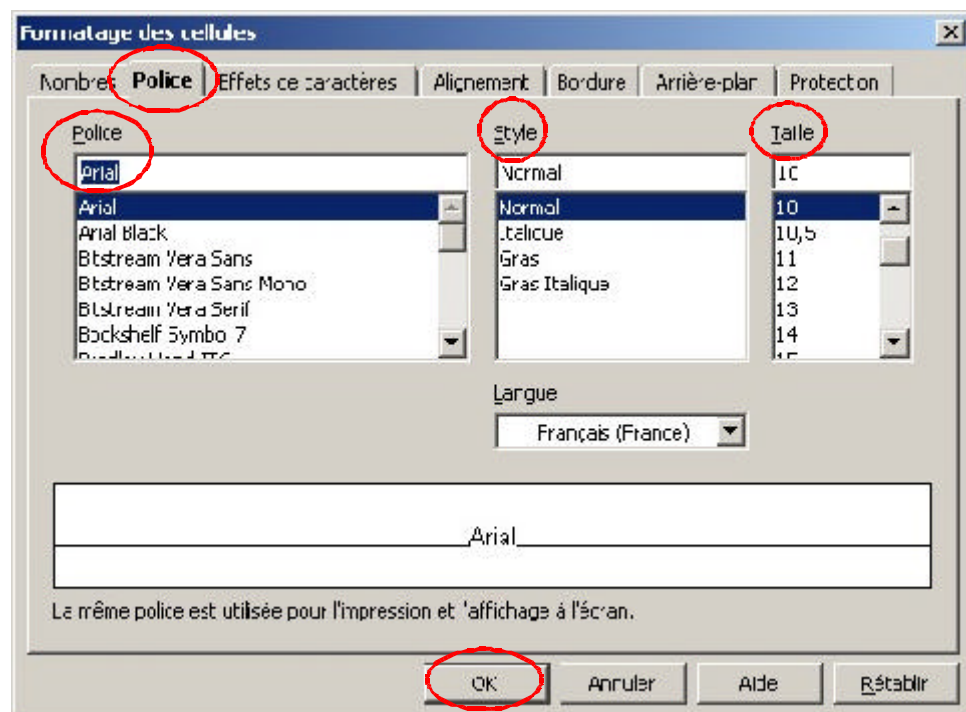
Formatage des cellules

Nombres | Police | Effets de caractères | Alignement | Bordure | Arrière-plan | Protection

Police
Arial
Arial
Arial Black
Bitstream Vera Sans
Bitstream Vera Sans Mono
Bitstream Vera Serif
Bookshelf Symbol 7
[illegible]

Style
Normal
Normal
Italique
Gras
Gras Italique

Taille
10
10
10,5
11
12
13
14
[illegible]

Langue
Français (France)

Arial

La même police est utilisée pour l'impression et l'affichage à l'écran.

OK | Annuler | Aide | Rétablir